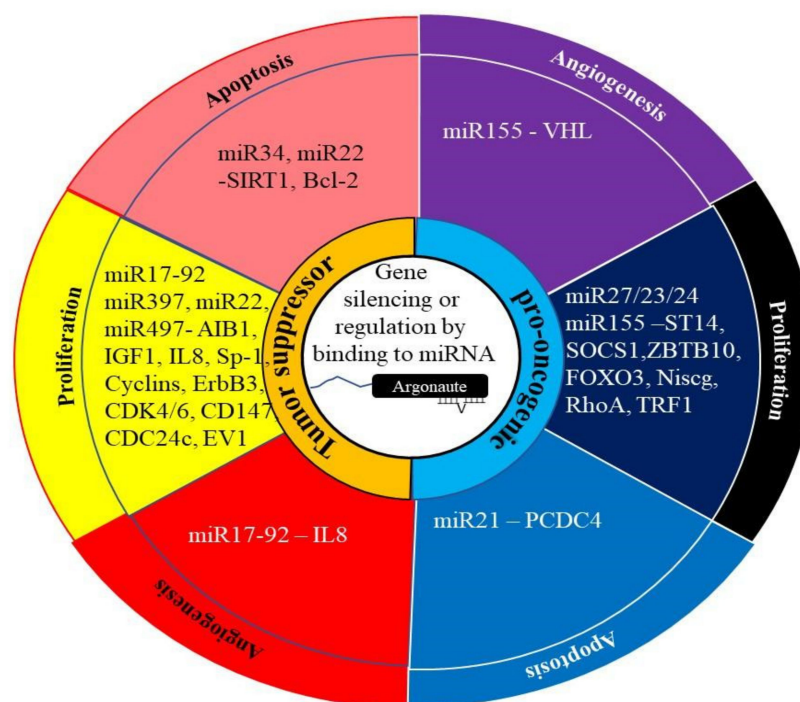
Apoptosis

miR34, miR22 -SIRT1, Bcl-2

Angiogenesis

miR155 - VHL

Proliferation

miR17-92 miR397, miR22, miR497- AIB1, IGF1, IL8, Sp-1, Cyclins, ErbB3, CDK4/6, CD147 CDC24c, EV1

Tumor suppressor

Gene silencing or regulation by binding to miRNA

Argonaute

pro-oncogenic

miR27/23/24 miR155 –ST14, SOCS1,ZBTB10, FOXO3, Niscg, RhoA, TRF1

Proliferation

miR17-92 – IL8

miR21 – PCDC4

Angiogenesis

Apoptosis